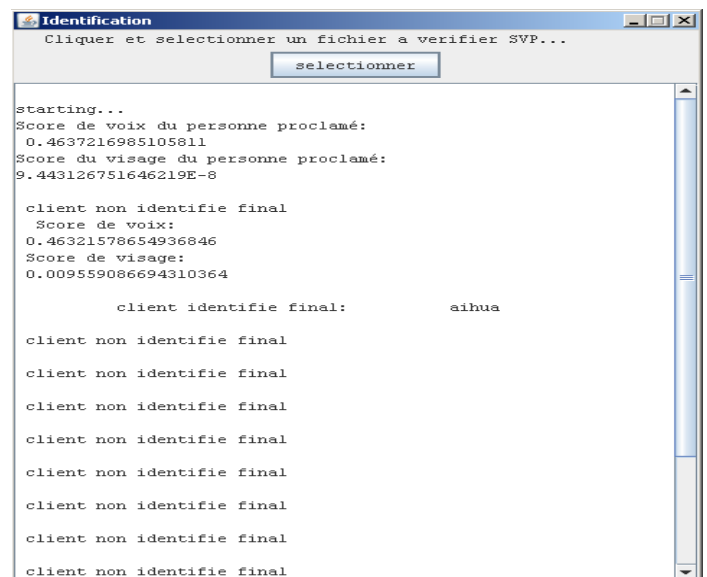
Identification

Cliquer et selectionner un fichier a verifier SVP...

selectionner

starting...
Score de voix du personne proclamé:
0.463721698510581l
Score du visage du personne proclamé:
9.443126751646219E-8

client non identifie final
Score de voix:
0.4632157865493684б
Score de visage:
0.009559086694310364

client identifie final: aihua

client non identifie final

client non identifie final

client non identifie final

client non identifie final

client non identifie final

client non identifie final

client non identifie final

client non identifie final